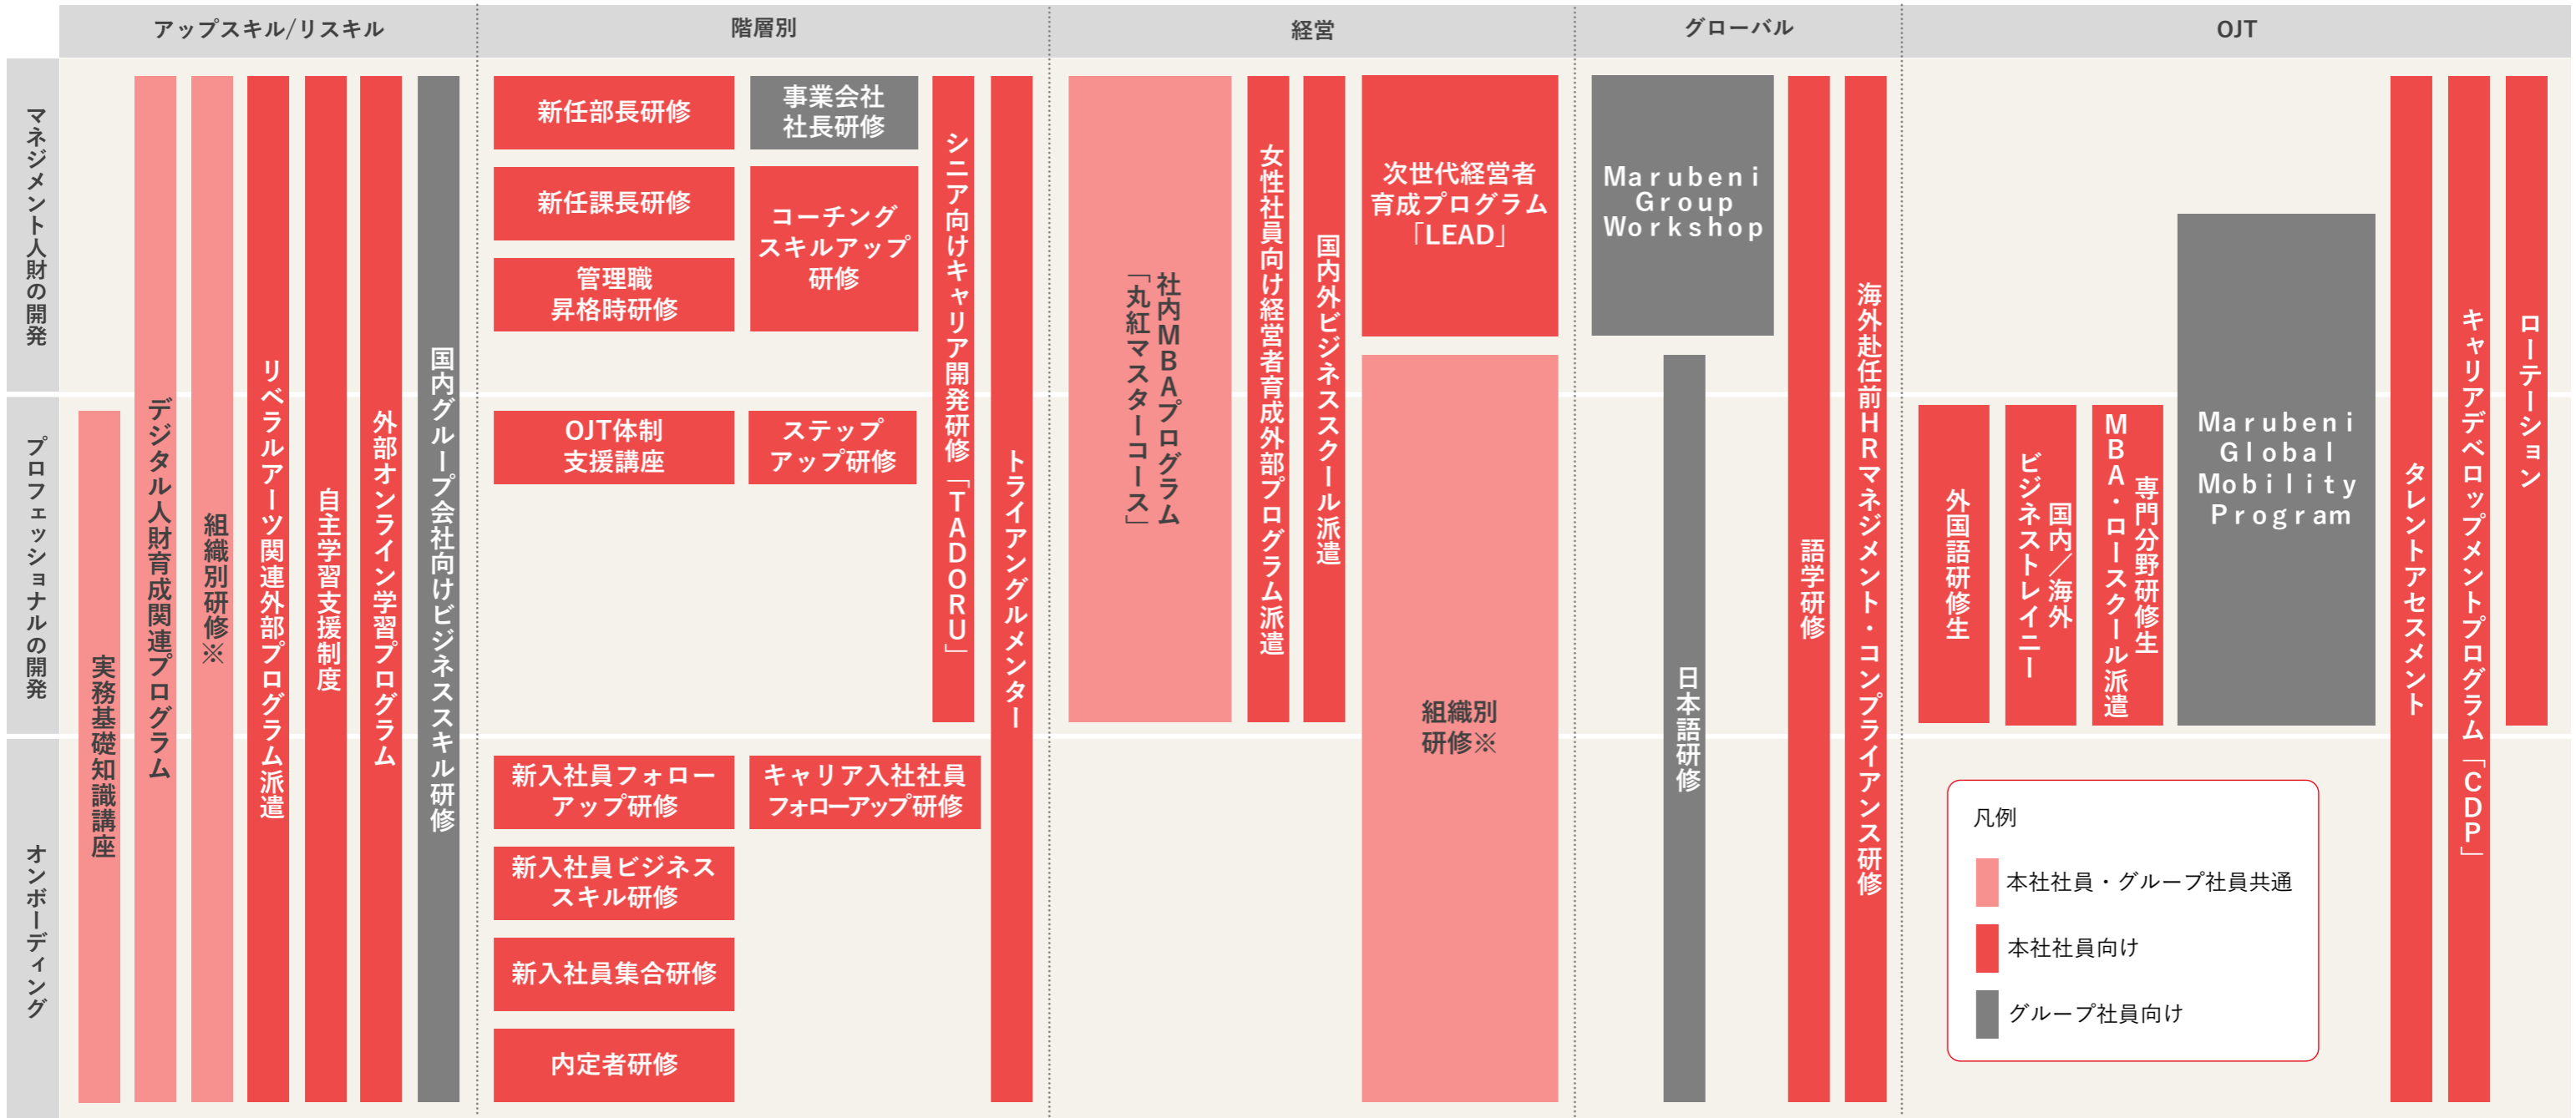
アップスキル/リスキル

階層別

経営

グローバル

OJT

マネジメント人財の開発

プロフェッショナルの開発

オンボーディング

実務基礎知識講座

デジタル人財育成関連プログラム

組織別研修※

リベラルアーツ関連外部プログラム派遣

自主学習支援制度

外部オンライン学習プログラム

国内グループ会社向けビジネススキル研修

新任部長研修

事業会社社長研修

新任課長研修

コーチングスキルアップ研修

管理職昇格時研修

シニア向けキャリア開発研修「TADORU」

トライアングルメンター

OJT体制支援講座

ステップアップ研修

新入社員フォローアップ研修

キャリア入社社員フォローアップ研修

新入社員ビジネススキル研修

新入社員集合研修

内定者研修

社内MBAプログラム「丸紅マスターコース」

女性社員向け経営者育成外部プログラム派遣

国内外ビジネススクール派遣

次世代経営者育成プログラム「LEAD」

組織別研修※

Marubeni Group Workshop

日本語研修

語学研修

海外赴任前HRマネジメント・コンプライアンス研修

外国語研修生

国内／海外ビジネストレイニー

MBA・ロースクール派遣 専門分野研修生

Marubeni Global Mobility Program

タレントアセスメント

キャリアデベロップメントプログラム「CDP」

ローテーション

凡例

本社社員・グループ社員共通

本社社員向け

グループ社員向け